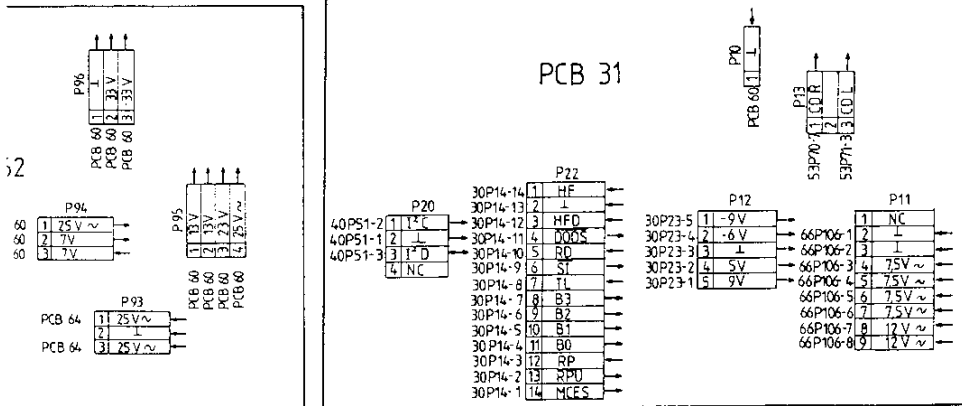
P96
PCB 60 1 ⊥
PCB 60 2 33 V
PCB 60 3 33 V

52

P94
60 1 25 V ~
60 2 7V
60 3 7V

P95
PCB 60 1 13V
PCB 60 2 13V
PCB 60 3 23 V
PCB 60 4 25 V ~

P93
PCB 64 1 25 V ~
2 ⊥
PCB 64 3 25 V ~

PCB 31

P20
40P51-2 1 I²C
40P51-1 2 ⊥
40P51-3 3 I²D
4 NC

P22
30P14-14 1 HF
30P14-13 2 ⊥
30P14-12 3 HFD
30P14-11 4 DODS
30P14-10 5 RD
30P14-9 6 SI
30P14-8 7 TL
30P14-7 8 B3
30P14-6 9 B2
30P14-5 10 B1
30P14-4 11 B0
30P14-3 12 RP
30P14-2 13 RPU
30P14-1 14 MCES

P10
PCB 60 1 ⊥

P13
53P70-1 1 CD R
2
53P71-3 3 CD L

P12
30P23-5 1 -9 V
30P23-4 2 -6 V
30P23-3 3 ⊥
30P23-2 4 5V
30P23-1 5 9V

P11
1 NC
66P106-1 2 ⊥
66P106-2 3 ⊥
66P106-3 4 7.5V ~
66P106-4 5 7.5V ~
66P106-5 6 7.5V ~
66P106-6 7 7.5V ~
66P106-7 8 12 V ~
66P106-8 9 12 V ~